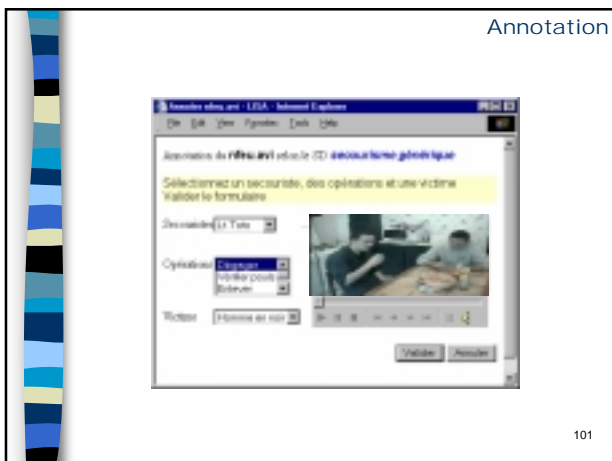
Annotation

Annoter rdvu.avi - LISA - Internet Explorer

File Edit View Favorites Tools Help

Annotation de rdvu.avi selon le SD secourisme générique

Sélectionnez un secouriste, des opérations et une victime
Valider le formulaire

Secouriste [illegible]

Opérations Dégager
Vérifier pouls
Relever

Victime Homme en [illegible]

Valider Annuler

101